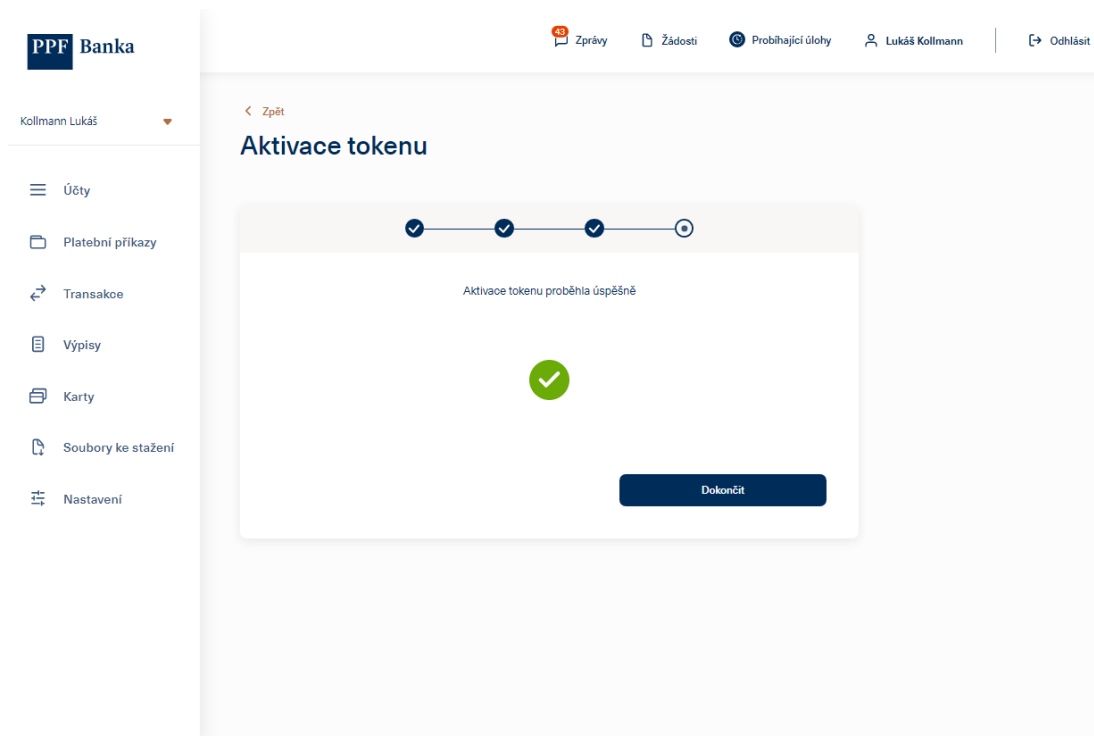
PPF Banka

43 Zprávy
Žádosti
Probíhající úlohy
Lukáš Kollmann
Odhlásit

Kollmann Lukáš

Účty
Platební příkazy
Transakce
Výpisy
Karty
Soubory ke stažení
Nastavení

< Zpět

Aktivace tokenu

Aktivace tokenu proběhla úspěšně

Dokončit